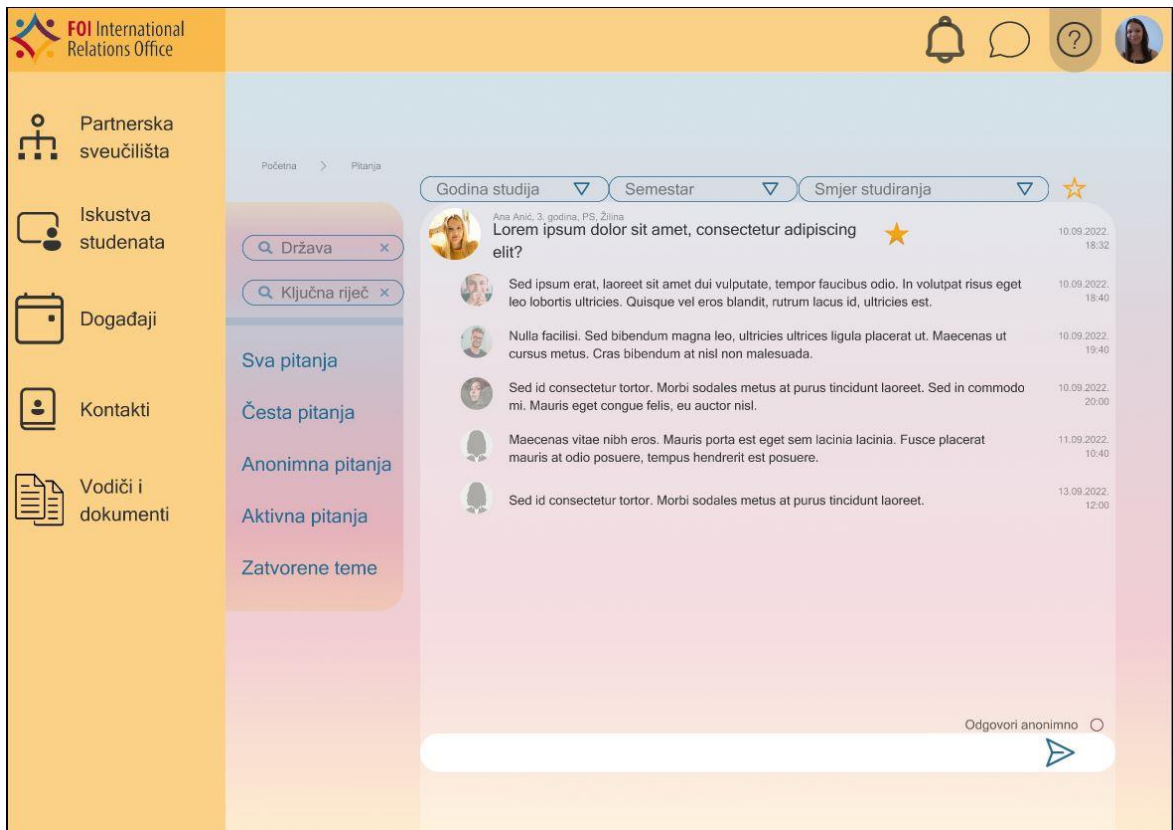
FOI International Relations Office

Partnerska sveučilišta

Iskustva studenata

Događaji

Kontakti

Vodiči i dokumenti

Početna > Pitanja

Godina studija
Semestar
Smjer studiranja

Država ×
Ključna riječ ×

Sva pitanja
Česta pitanja
Anonimna pitanja
Aktivna pitanja
Zatvorene teme

Ana Anić, 3. godina, PS, Žilina
Lorem ipsum dolor sit amet, consectetur adipiscing elit?
10.09.2022. 18:32

Sed ipsum erat, laoreet sit amet dui vulputate, tempor faucibus odio. In volutpat risus eget leo lobortis ultricies. Quisque vel eros blandit, rutrum lacus id, ultricies est.
10.09.2022. 18:40

Nulla facilisi. Sed bibendum magna leo, ultricies ultrices ligula placerat ut. Maecenas ut cursus metus. Cras bibendum at nisl non malesuada.
10.09.2022. 19:40

Sed id consectetur tortor. Morbi sodales metus at purus tincidunt laoreet. Sed in commodo mi. Mauris eget congue felis, eu auctor nisl.
10.09.2022. 20:00

Maecenas vitae nibh eros. Mauris porta est eget sem lacinia lacinia. Fusce placerat mauris at odio posuere, tempus hendrerit est posuere.
11.09.2022. 10:40

Sed id consectetur tortor. Morbi sodales metus at purus tincidunt laoreet.
13.09.2022. 12:00

Odgovori anonimno